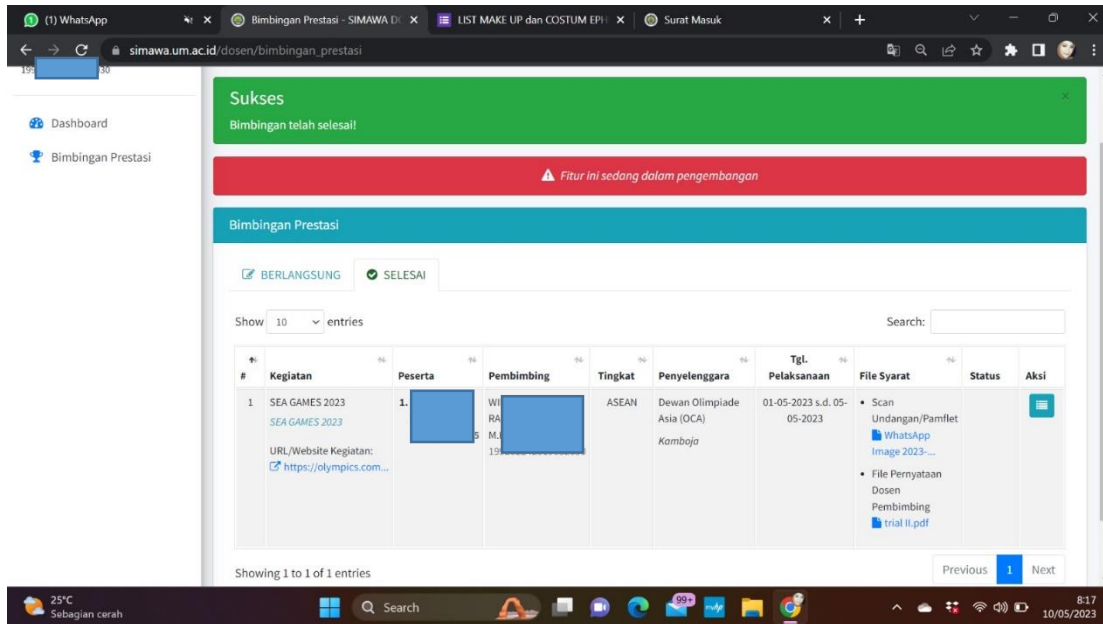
(1) WhatsApp | Bimbingan Prestasi - SIMAWA D | LIST MAKE UP dan COSTUM EPH | Surat Masuk

simawa.um.ac.id/dosen/bimbingan_prestasi

19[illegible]30

Dashboard
Bimbingan Prestasi

Sukses
Bimbingan telah selesai!

Fitur ini sedang dalam pengembangan

Bimbingan Prestasi

BERLANGSUNG SELESAI

Show 10 entries Search:

| # | Kegiatan | Peserta | Pembimbing | Tingkat | Penyelenggara | Tgl. Pelaksanaan | File Syarat | Status | Aksi |
|---|---|---|---|---|---|---|---|---|---|
| 1 | SEA GAMES 2023 SEA GAMES 2023 URL/Website Kegiatan: https://olympics.com... | 1. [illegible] | WI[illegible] RA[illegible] M.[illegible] 19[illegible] | ASEAN | Dewan Olimpiade Asia (OCA) Kamboja | 01-05-2023 s.d. 05-05-2023 | • Scan Undangan/Pamflet WhatsApp Image 2023-... • File Pernyataan Dosen Pembimbing trial II.pdf | | |

Showing 1 to 1 of 1 entries

Previous 1 Next

25°C Sebagian cerah
Search
99+
8:17 10/05/2023